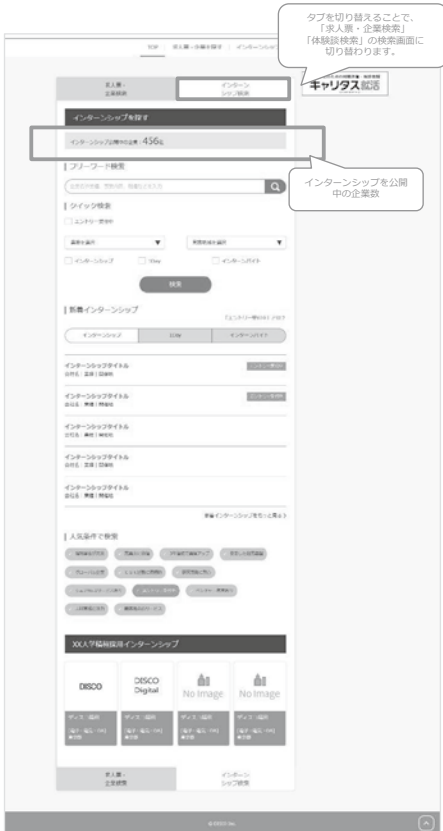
タブを切り替えることで、「求人票・企業検索」「体験談検索」の検索画面に切り替わります。

TOP | 求人票・企業を探す | インターンシップ

キャリタス就活

求人票・企業検索

インターンシップ検索

インターンシップを探す

インターンシップ公開中の企業 456社

インターンシップを公開中の企業数

フリーワード検索

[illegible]

クイック検索

エントリー受付中

業種を選択

開催地域を選択

インターンシップ

1Day

インターンバイト

検索

新着インターンシップ

インターンシップ

1Day

インターンバイト

インターンシップタイトル
会社名：業種｜開催地

インターンシップタイトル
会社名：業種｜開催地

インターンシップタイトル
会社名：業種｜開催地

インターンシップタイトル
会社名：業種｜開催地

インターンシップタイトル
会社名：業種｜開催地

新着インターンシップをもっと見る

人気条件で検索

XX大学積極採用インターンシップ

DISCO

DISCO Digital

No Image

No Image

ディスコ 株式

ディスコ 株式

ディスコ 株式

ディスコ 株式

求人票・企業検索

インターンシップ検索

© DISCO Inc.